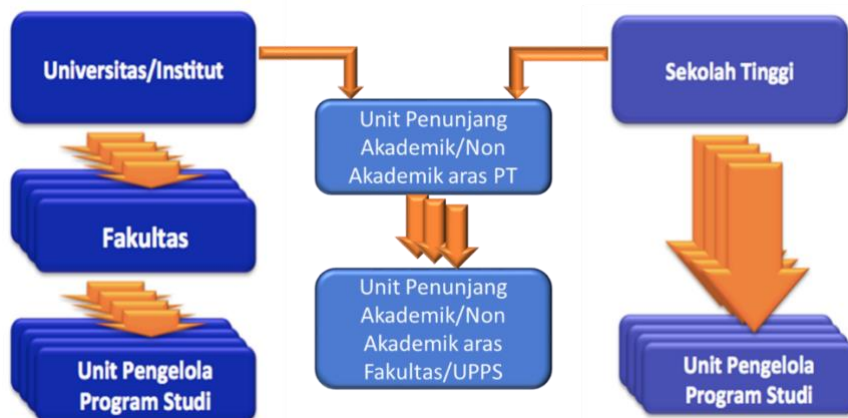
Universitas/Institut

Fakultas

Unit Pengelola Program Studi

Unit Penunjang Akademik/Non Akademik aras PT

Unit Penunjang Akademik/Non Akademik aras Fakultas/UPPS

Sekolah Tinggi

Unit Pengelola Program Studi